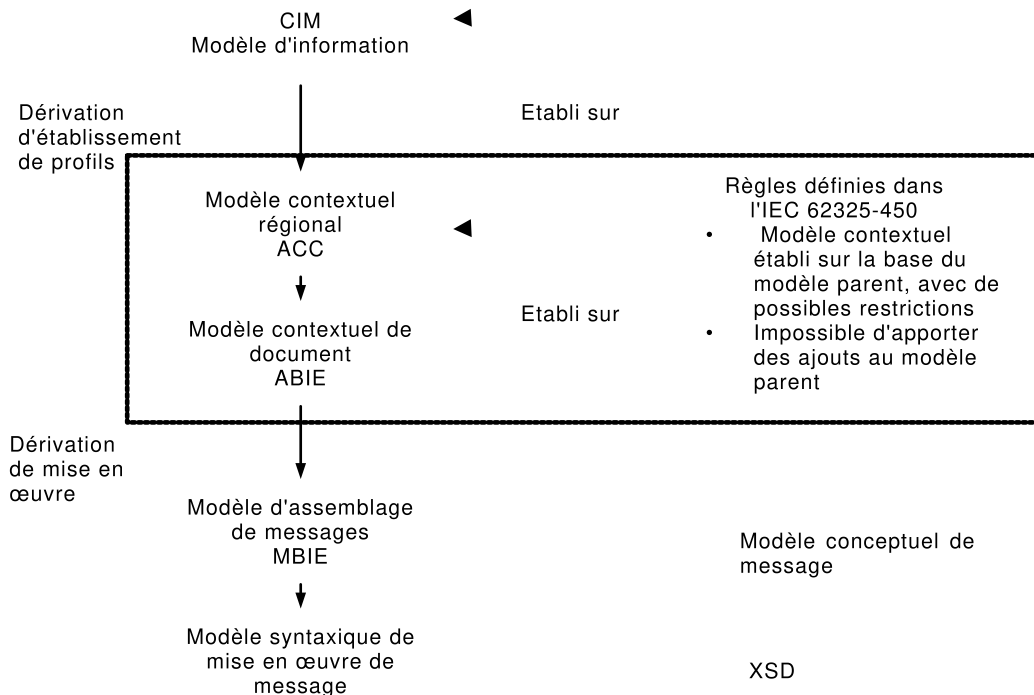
CIM
Modèle d'information

Dérivation d'établissement de profils

Etabli sur

Modèle contextuel régional
ACC

Règles définies dans l'IEC 62325-450
• Modèle contextuel établi sur la base du modèle parent, avec de possibles restrictions
• Impossible d'apporter des ajouts au modèle parent

Etabli sur

Modèle contextuel de document
ABIE

Dérivation de mise en œuvre

Modèle d'assemblage de messages
MBIE

Modèle conceptuel de message

Modèle syntaxique de mise en œuvre de message

XSD